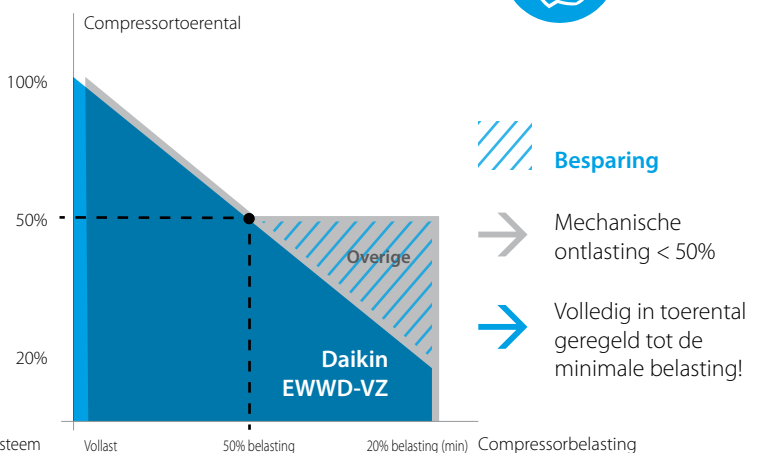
Compressortoerental

100%

50%

20%

steem

Vollast

50% belasting

20% belasting (min)

Compressorbelasting

Overige

Daikin EWWD-VZ

Besparing

Mechanische ontlasting < 50%

Volledig in toerental geregeld tot de minimale belasting!